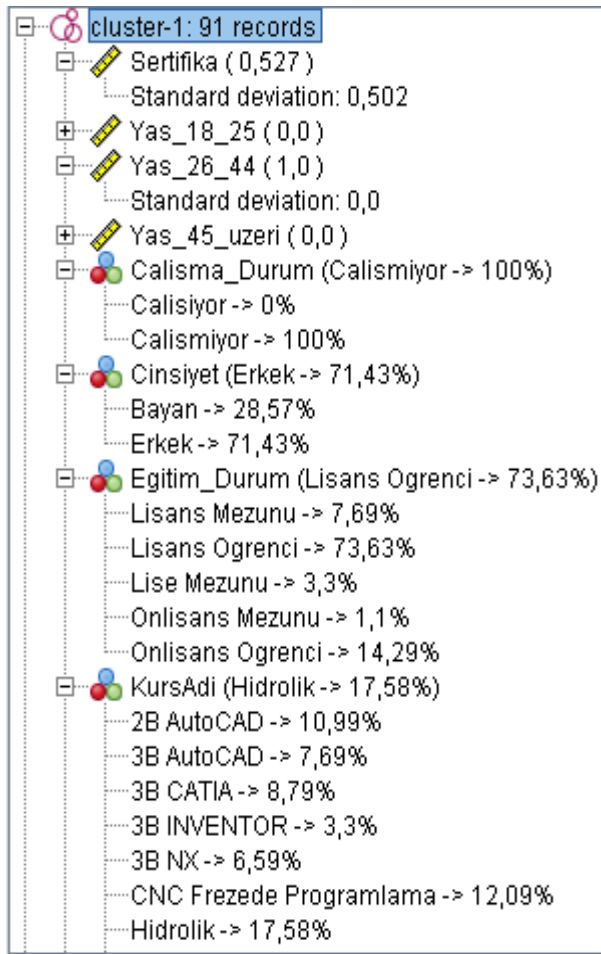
cluster-1: 91 records

Sertifika ( 0,527 )

Standard deviation: 0,502

Yas_18_25 ( 0,0 )

Yas_26_44 ( 1,0 )

Standard deviation: 0,0

Yas_45_uzeri ( 0,0 )

Calisma_Durum (Calismiyor -> 100%)

Calisiyor -> 0%

Calismiyor -> 100%

Cinsiyet (Erkek -> 71,43%)

Bayan -> 28,57%

Erkek -> 71,43%

Egitim_Durum (Lisans Ogrenci -> 73,63%)

Lisans Mezunu -> 7,69%

Lisans Ogrenci -> 73,63%

Lise Mezunu -> 3,3%

Onlisans Mezunu -> 1,1%

Onlisans Ogrenci -> 14,29%

KursAdi (Hidrolik -> 17,58%)

2B AutoCAD -> 10,99%

3B AutoCAD -> 7,69%

3B CATIA -> 8,79%

3B INVENTOR -> 3,3%

3B NX -> 6,59%

CNC Frezede Programlama -> 12,09%

Hidrolik -> 17,58%